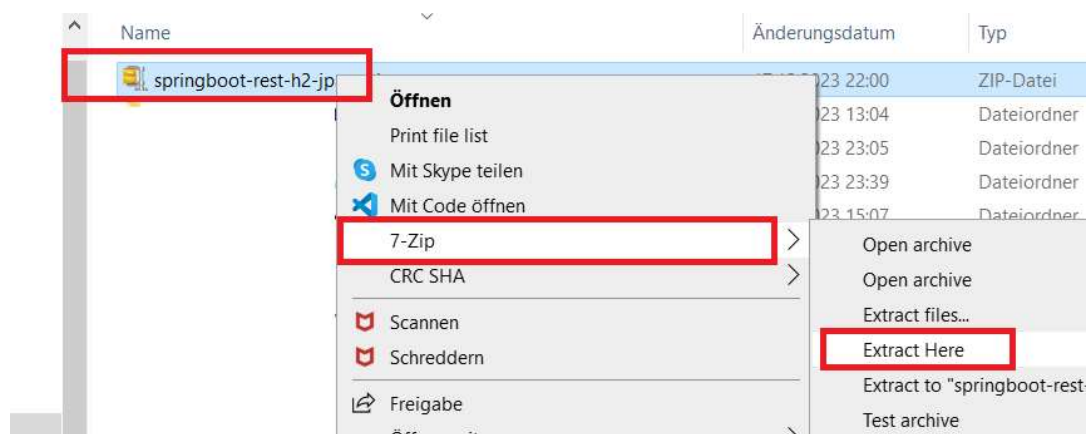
Name

Änderungsdatum

Typ

springboot-rest-h2-jp

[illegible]23 22:00

ZIP-Datei

Öffnen

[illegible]23 13:04

Dateiordner

Print file list

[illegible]23 23:05

Dateiordner

Mit Skype teilen

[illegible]23 23:39

Dateiordner

Mit Code öffnen

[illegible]23 15:07

Dateiordner

7-Zip

Open archive

CRC SHA

Open archive

Extract files...

Scannen

Extract Here

Schreddern

Extract to "springboot-rest-

Freigabe

Test archive

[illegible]